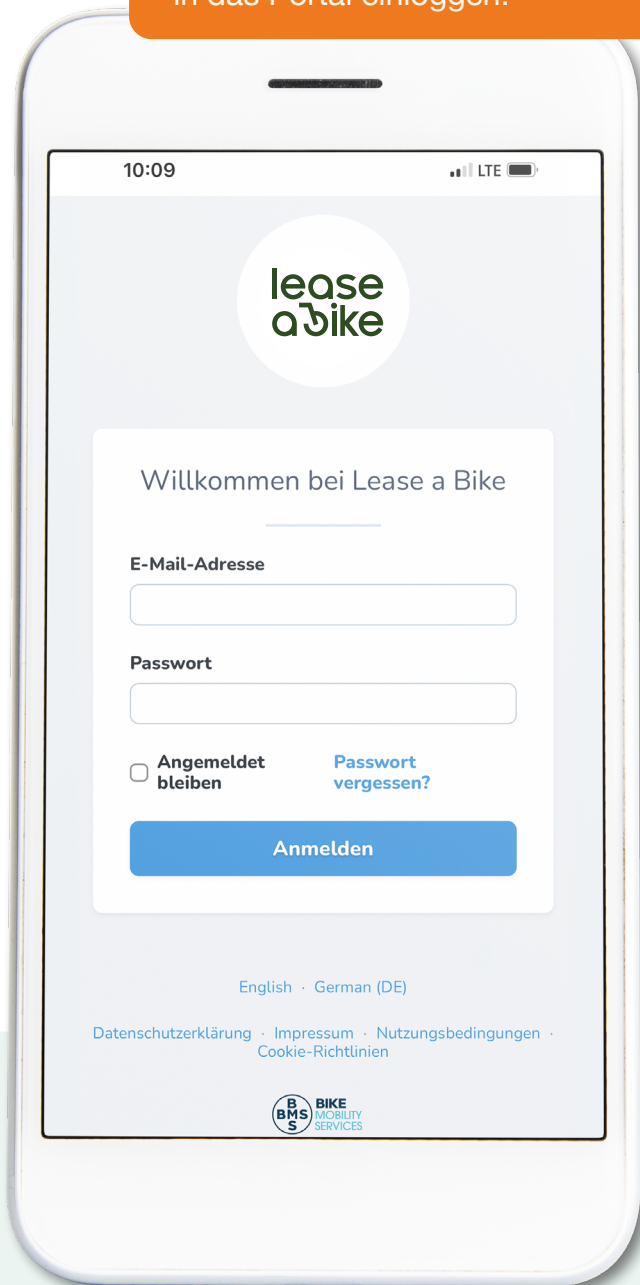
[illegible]

10:09

LTE

lease a bike

Willkommen bei Lease a Bike

E-Mail-Adresse

Passwort

Angemeldet bleiben

Passwort vergessen?

Anmelden

English · German (DE)

Datenschutzerklärung · Impressum · Nutzungsbedingungen · Cookie-Richtlinien

BMS BIKE MOBILITY SERVICES